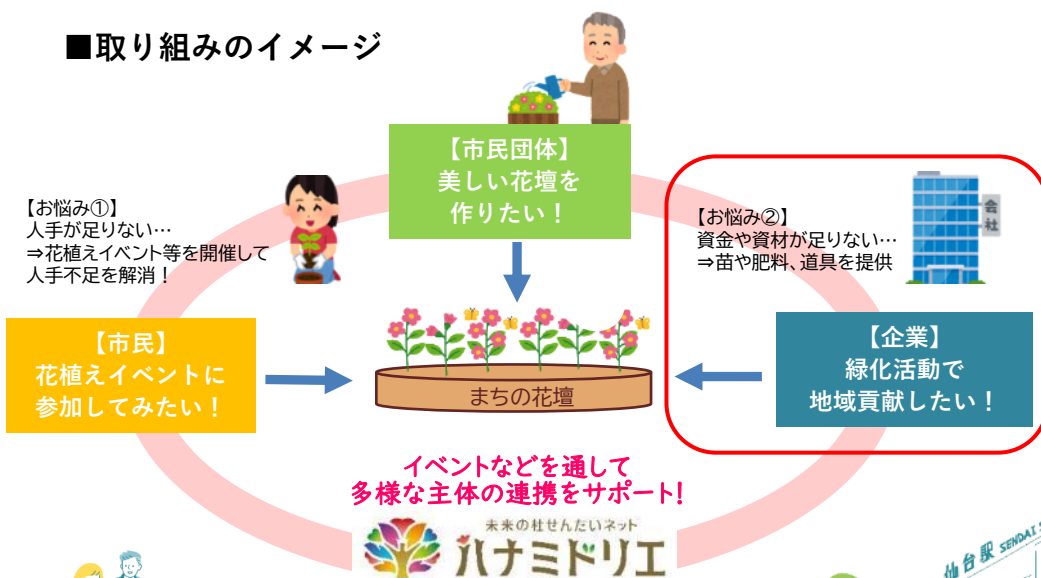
■取り組みのイメージ

【市民団体】
美しい花壇を
作りたい！

【お悩み①】
人手が足りない…
⇒花植えイベント等を開催して
人手不足を解消！

【お悩み②】
資金や資材が足りない…
⇒苗や肥料、道具を提供

会社

【市民】
花植えイベントに
参加してみたい！

まちの花壇

【企業】
緑化活動で
地域貢献したい！

イベントなどを通して
多様な主体の連携をサポート!

未来の杜せんだいネット
ハナミドリエ

仙台駅 SENDAI S